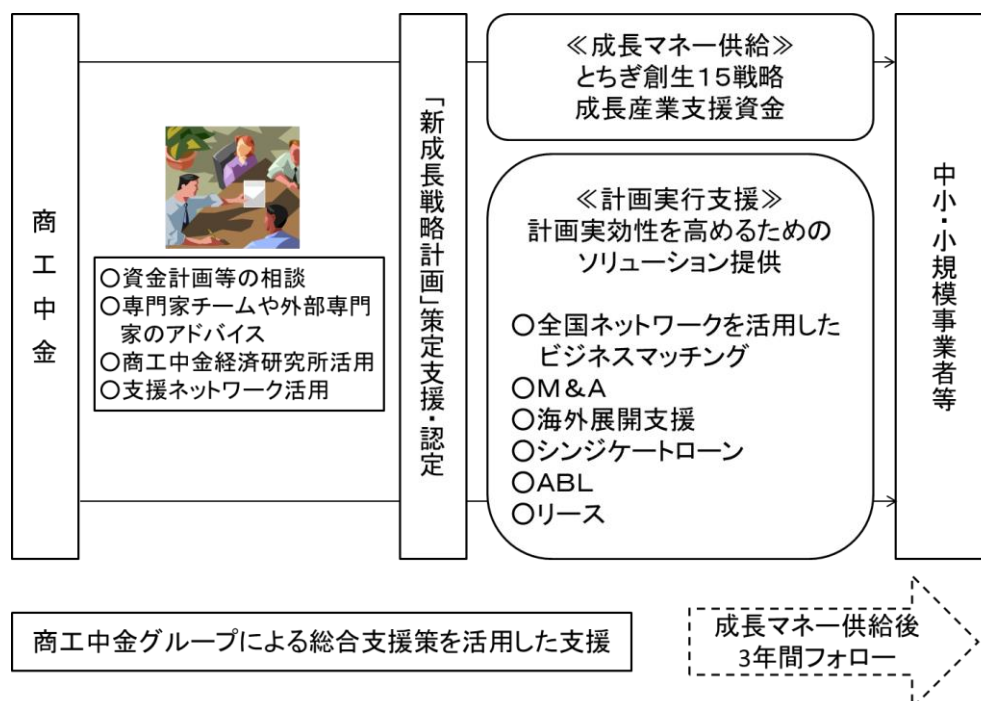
商工中金

○資金計画等の相談
○専門家チームや外部専門家のアドバイス
○商工中金経済研究所活用
○支援ネットワーク活用

「新成長戦略計画」策定支援・認定

≪成長マネー供給≫
とちぎ創生15戦略
成長産業支援資金

≪計画実行支援≫
計画実効性を高めるためのソリューション提供

○全国ネットワークを活用したビジネスマッチング
○M&A
○海外展開支援
○シンジケートローン
○ABL
○リース

中小・小規模事業者等

商工中金グループによる総合支援策を活用した支援

成長マネー供給後
3年間フォロー